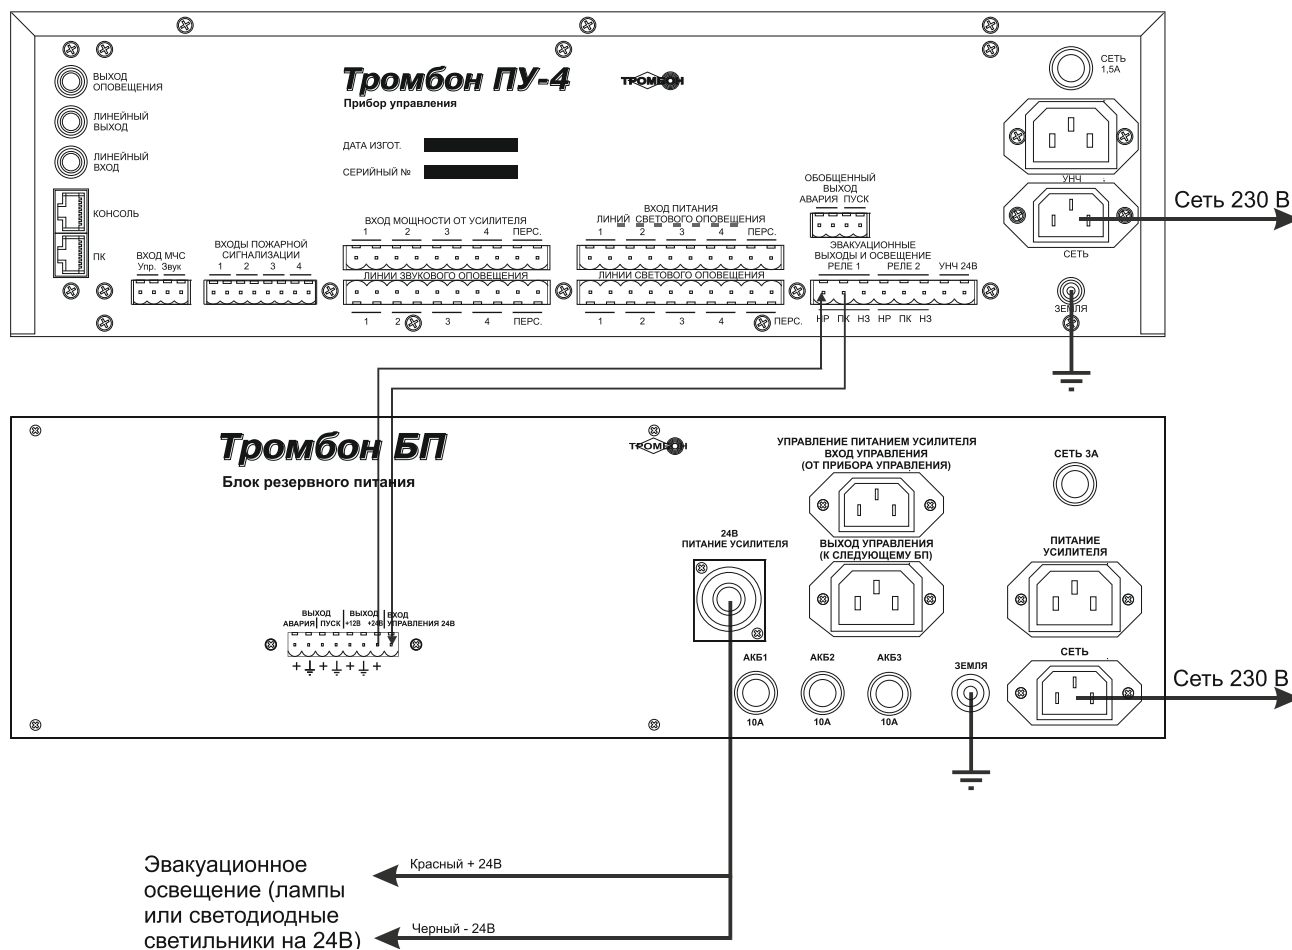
Тромбон ПУ-4
Прибор управления

ТРОМБОН

ВЫХОД ОПОВЕЩЕНИЯ
ЛИНЕЙНЫЙ ВЫХОД
ЛИНЕЙНЫЙ ВХОД
КОНСОЛЬ
ПК

ДАТА ИЗГОТ.
СЕРИЙНЫЙ №

СЕТЬ 1,5А
УНЧ
СЕТЬ
Сеть 230 В

ОБОБЩЕННЫЙ ВЫХОД
АВАРИЯ ПУСК

ВХОД МЧС
Упр. Звук

ВХОДЫ ПОЖАРНОЙ СИГНАЛИЗАЦИИ
1 2 3 4

ВХОД МОЩНОСТИ ОТ УСИЛИТЕЛЯ
1 2 3 4 ПЕРС.
ЛИНИИ ЗВУКОВОГО ОПОВЕЩЕНИЯ
1 2 3 4 ПЕРС.

ВХОД ПИТАНИЯ ЛИНИЙ СВЕТОВОГО ОПОВЕЩЕНИЯ
1 2 3 4 ПЕРС.
ЛИНИИ СВЕТОВОГО ОПОВЕЩЕНИЯ
1 2 3 4 ПЕРС.

ЭВАКУАЦИОННЫЕ ВЫХОДЫ И ОСВЕЩЕНИЕ
РЕЛЕ 1 РЕЛЕ 2 УНЧ 24В
НР ПК НЗ НР ПК НЗ

ЗЕМЛЯ

Тромбон БП
Блок резервного питания

ТРОМБОН

УПРАВЛЕНИЕ ПИТАНИЕМ УСИЛИТЕЛЯ
ВХОД УПРАВЛЕНИЯ
(ОТ ПРИБОРА УПРАВЛЕНИЯ)

СЕТЬ 3А

ВЫХОД УПРАВЛЕНИЯ
(К СЛЕДУЮЩЕМУ БП)

ПИТАНИЕ УСИЛИТЕЛЯ

24В
ПИТАНИЕ УСИЛИТЕЛЯ

ВЫХОД АВАРИЯ | ПУСК | ВЫХОД +12В | +24В | ВХОД УПРАВЛЕНИЯ 24В
+ ⏚ + ⏚ + ⏚ +

АКБ1 10А
АКБ2 10А
АКБ3 10А
ЗЕМЛЯ
СЕТЬ
Сеть 230 В

Эвакуационное освещение (лампы или светодиодные светильники на 24В)
Красный + 24В
Черный - 24В